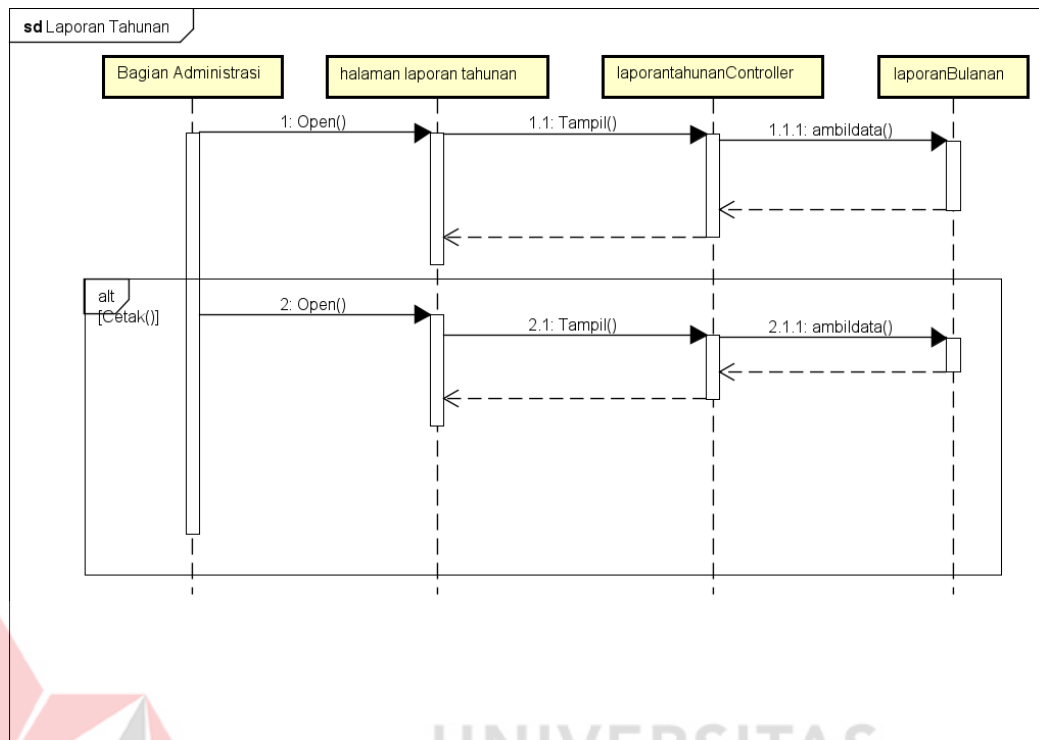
sd Laporan Tahunan

Bagian Administrasi

halaman laporan tahunan

laporantahunanController

laporanBulanan

1: Open()

1.1: Tampil()

1.1.1: ambildata()

alt

[Cetak()]

2: Open()

2.1: Tampil()

2.1.1: ambildata()

UNIVERSITAS